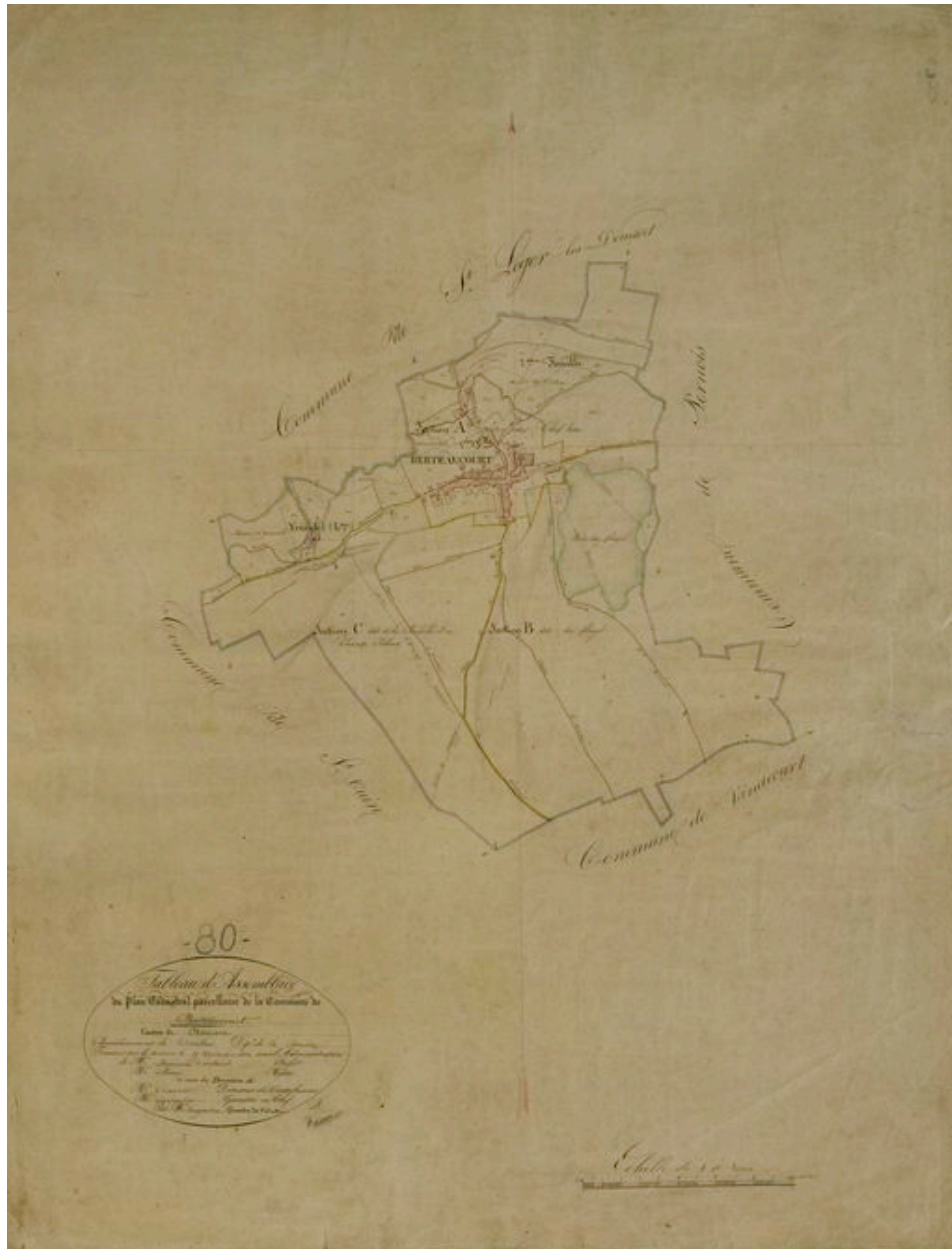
Commune de St Léger lès Domart

Commune de Bernaville

Commune de Berneuil

Commune de Vauchelles

Commune de Domart

1ère Feuille

Section A

BERTEAUCOURT

Section C dite de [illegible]

Section B dite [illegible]

Bois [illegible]

-80-

Tableau d'Assemblage du Plan Cadastral parcellaire de la Commune de Berteaucourt

Canton de Domart

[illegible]

Échelle de 1 à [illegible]